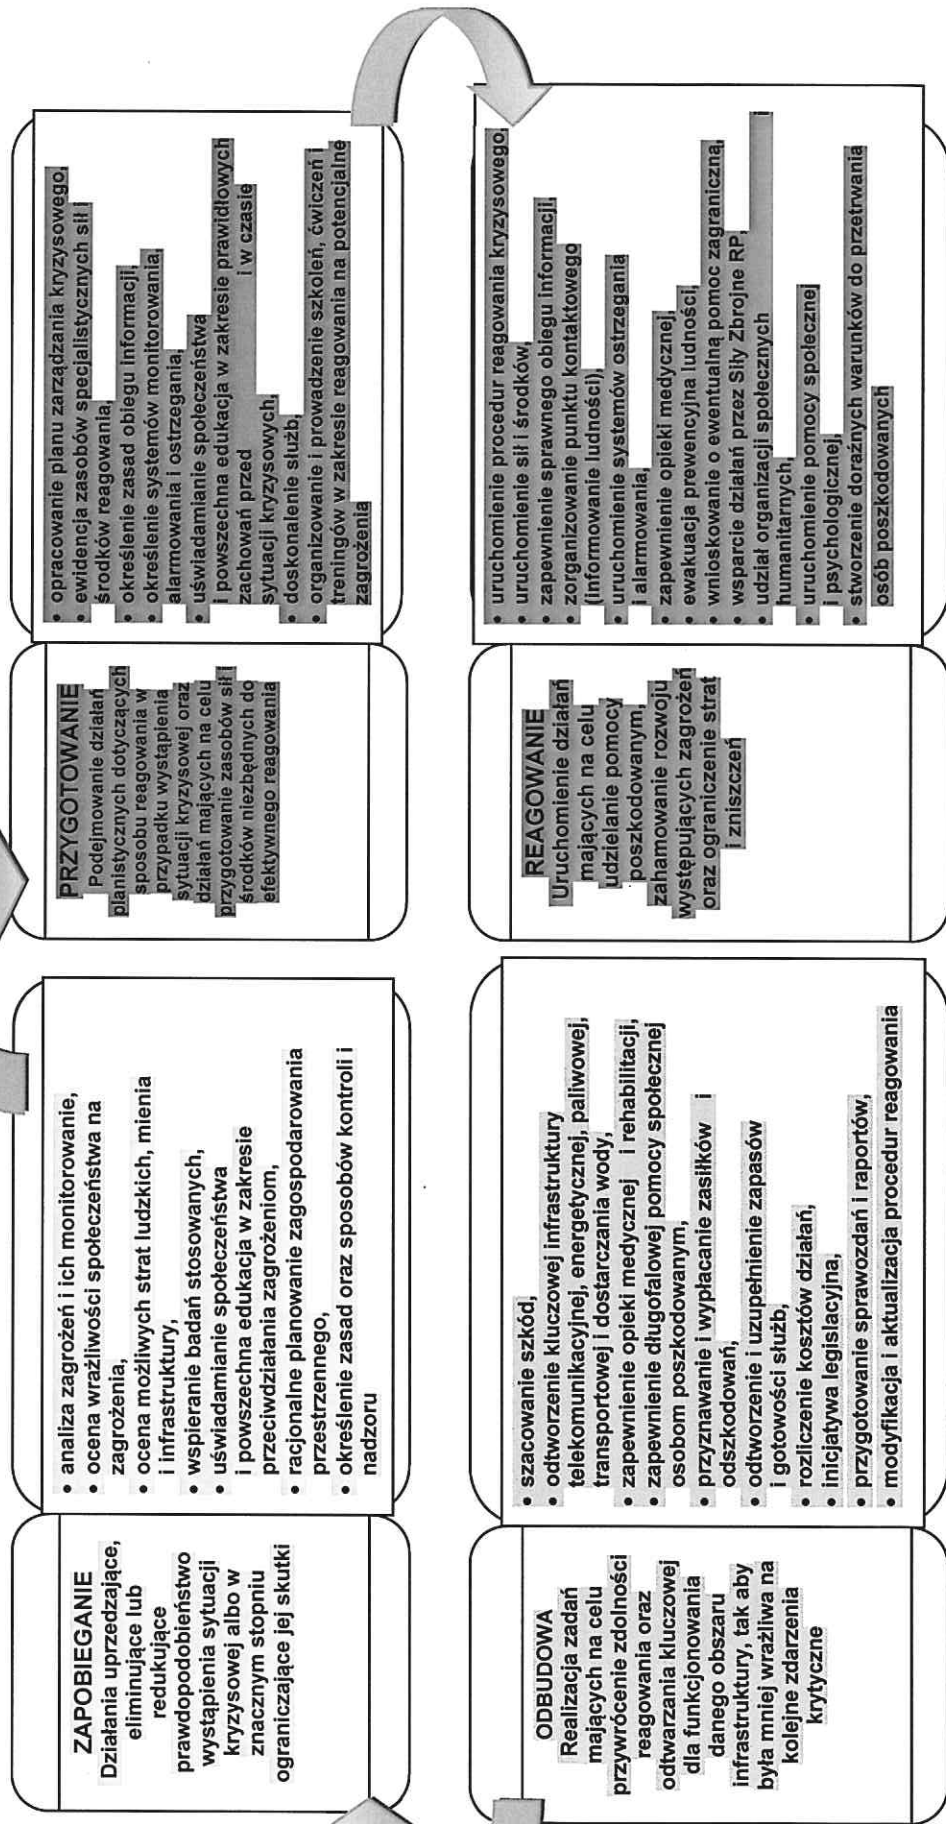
ZAPOBIEGANIE
Działania uprzedzające, eliminujące lub redukujące prawdopodobieństwo wystąpienia sytuacji kryzysowej albo w znacznym stopniu ograniczające jej skutki

• analiza zagrożeń i ich monitorowanie,
• ocena wrażliwości społeczeństwa na zagrożenia,
• ocena możliwych strat ludzkich, mienia i infrastruktury,
• wspieranie badań stosowanych,
• uświadamianie społeczeństwa i powszechna edukacja w zakresie przeciwdziałania zagrożeniom,
• racjonalne planowanie zagospodarowania przestrzennego,
• określenie zasad oraz sposobów kontroli i nadzoru

PRZYGOTOWANIE
Podejmowanie działań planistycznych dotyczących sposobu reagowania w przypadku wystąpienia sytuacji kryzysowej oraz działań mających na celu przygotowanie zasobów sił i środków niezbędnych do efektywnego reagowania

• opracowanie planu zarządzania kryzysowego,
• ewidencja zasobów specjalistycznych sił i środków reagowania,
• określenie zasad obiegu informacji,
• określenie systemów monitorowania, alarmowania i ostrzegania,
• uświadamianie społeczeństwa i powszechna edukacja w zakresie prawidłowych zachowań przed i w czasie sytuacji kryzysowych,
• doskonalenie służb,
• organizowanie i prowadzenie szkoleń, ćwiczeń i treningów w zakresie reagowania na potencjalne zagrożenia

ODBUDOWA
Realizacja zadań mających na celu przywrócenie zdolności reagowania oraz odtwarzania kluczowej dla funkcjonowania danego obszaru infrastruktury, tak aby była mniej wrażliwa na kolejne zdarzenia krytyczne

• szacowanie szkód,
• odtworzenie kluczowej infrastruktury telekomunikacyjnej, energetycznej, paliwowej, transportowej i dostarczania wody,
• zapewnienie opieki medycznej i rehabilitacji,
• zapewnienie długofalowej pomocy społecznej osobom poszkodowanym,
• przyznawanie i wypłacanie zasiłków i odszkodowań,
• odtworzenie i uzupełnienie zapasów i gotowości służb,
• rozliczenie kosztów działań,
• inicjatywa legislacyjna,
• przygotowanie sprawozdań i raportów,
• modyfikacja i aktualizacja procedur reagowania

REAGOWANIE
Uruchomienie działań mających na celu udzielanie pomocy poszkodowanym, zahamowanie rozwoju występujących zagrożeń oraz ograniczenie strat i zniszczeń

• uruchomienie procedur reagowania kryzysowego
• uruchomienie sił i środków
• zapewnienie sprawnego obiegu informacji
• zorganizowanie punktu kontaktowego (informowanie ludności)
• uruchomienie systemów ostrzegania i alarmowania
• zapewnienie opieki medycznej
• ewakuacja prewencyjna ludności
• wnioskowanie o ewentualną pomoc zagraniczną
• wsparcie działań przez Siły Zbrojne RP
• udział organizacji społecznych i humanitarnych
• uruchomienie pomocy społecznej i psychologicznej
• stworzenie doraźnych warunków do przetrwania osób poszkodowanych